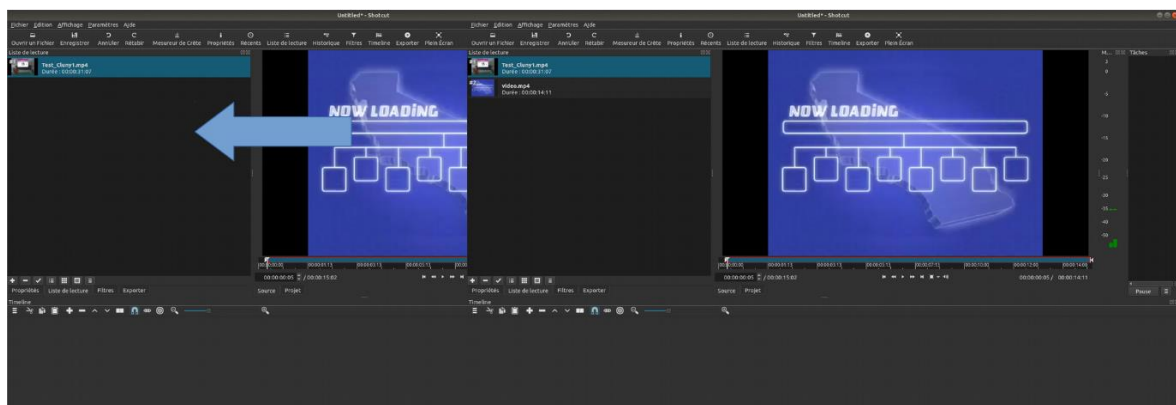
Untitled* - Shotcut

Fichier Édition Affichage Paramètres Aide

Ouvrir un Fichier Enregistrer Annuler Rétablir Mesureur de Crête Propriétés Récents Liste de lecture Historique Filtres Timeline Exporter Plein Écran

Liste de lecture

Test_Cluny1.mp4
Durée : 00:00:31:07

NOW LOADING

00:00:00:05 / 00:00:15:02

Propriétés Liste de lecture Filtres Exporter

Source Projet

Timeline

Untitled* - Shotcut

Fichier Édition Affichage Paramètres Aide

Ouvrir un Fichier Enregistrer Annuler Rétablir Mesureur de Crête Propriétés Récents Liste de lecture Historique Filtres Timeline Exporter Plein Écran

Liste de lecture

Test_Cluny1.mp4
Durée : 00:00:31:07

video.mp4
Durée : 00:00:14:11

NOW LOADING

00:00:00:05 / 00:00:15:02

00:00:00:05 / 00:00:14:11

Tâches

Pause

Propriétés Liste de lecture Filtres Exporter

Source Projet

Timeline